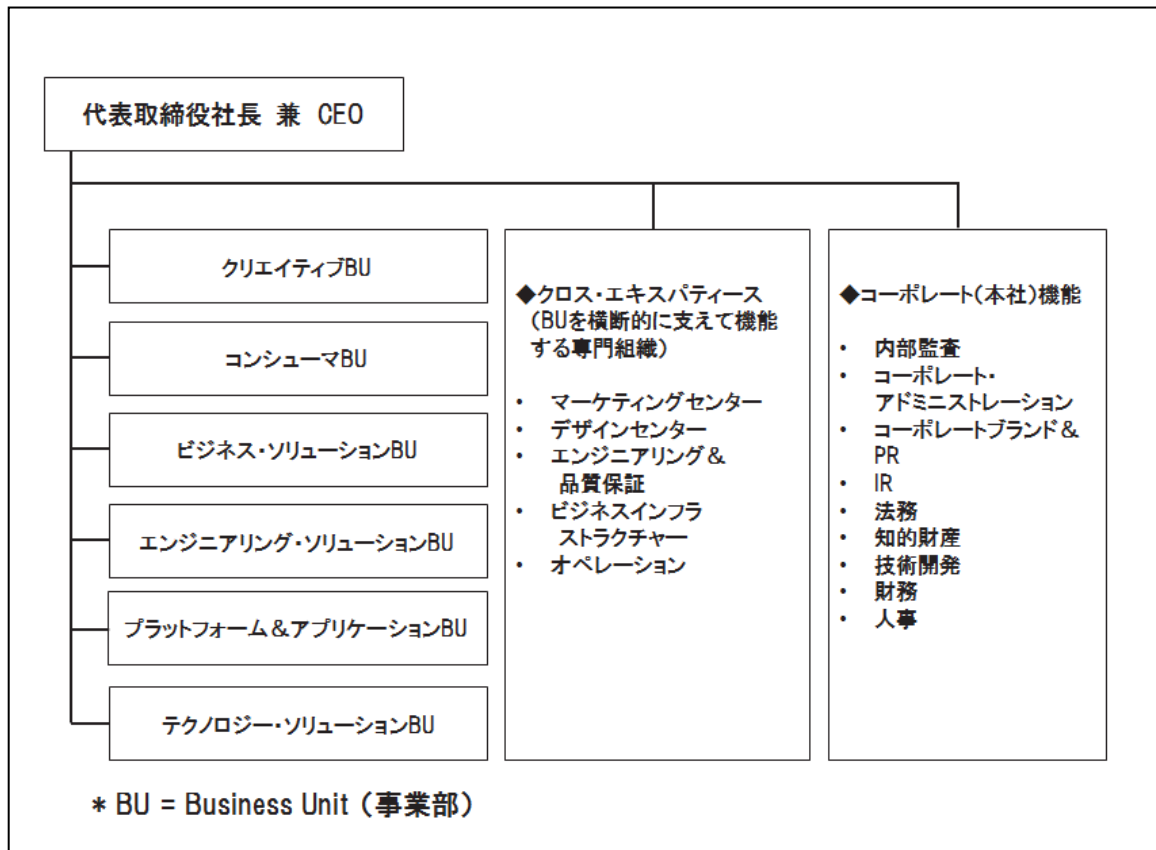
代表取締役社長 兼 CEO

クリエイティブBU

コンシューマBU

ビジネス・ソリューションBU

エンジニアリング・ソリューションBU

プラットフォーム＆アプリケーションBU

テクノロジー・ソリューションBU

◆クロス・エキスパティース（BUを横断的に支えて機能する専門組織）

- マーケティングセンター
- デザインセンター
- エンジニアリング＆品質保証
- ビジネスインフラストラクチャー
- オペレーション

◆コーポレート（本社）機能

- 内部監査
- コーポレート・アドミニストレーション
- コーポレートブランド＆PR
- IR
- 法務
- 知的財産
- 技術開発
- 財務
- 人事

＊ BU = Business Unit （事業部）